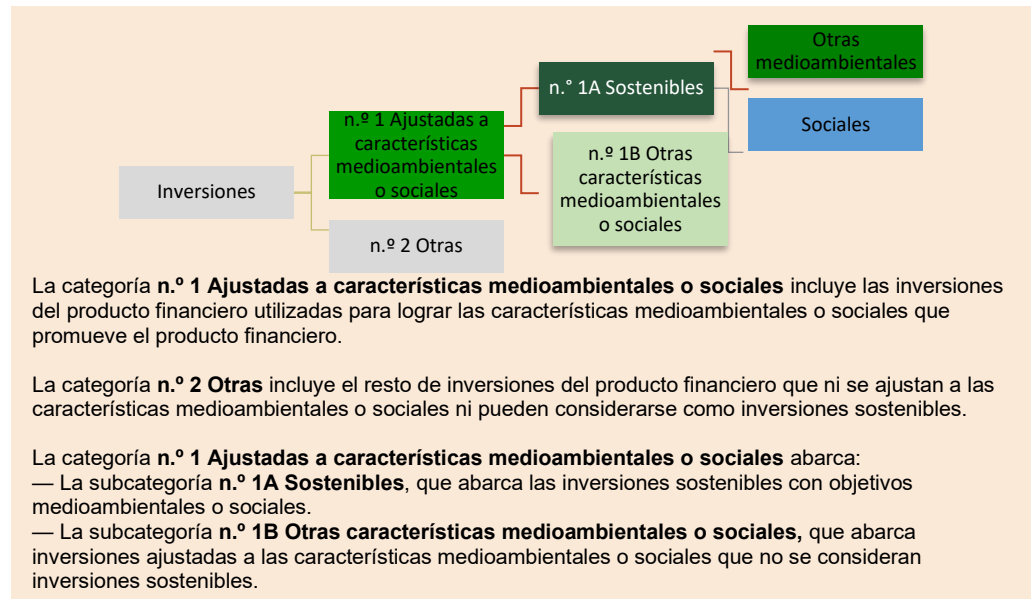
Inversiones

n.º 1 Ajustadas a características medioambientales o sociales

n.º 2 Otras

n.° 1A Sostenibles

n.º 1B Otras características medioambientales o sociales

Otras medioambientales

Sociales

La categoría **n.º 1 Ajustadas a características medioambientales o sociales** incluye las inversiones del producto financiero utilizadas para lograr las características medioambientales o sociales que promueve el producto financiero.

La categoría **n.º 2 Otras** incluye el resto de inversiones del producto financiero que ni se ajustan a las características medioambientales o sociales ni pueden considerarse como inversiones sostenibles.

La categoría **n.º 1 Ajustadas a características medioambientales o sociales** abarca:
— La subcategoría **n.º 1A Sostenibles**, que abarca las inversiones sostenibles con objetivos medioambientales o sociales.
— La subcategoría **n.º 1B Otras características medioambientales o sociales,** que abarca inversiones ajustadas a las características medioambientales o sociales que no se consideran inversiones sostenibles.